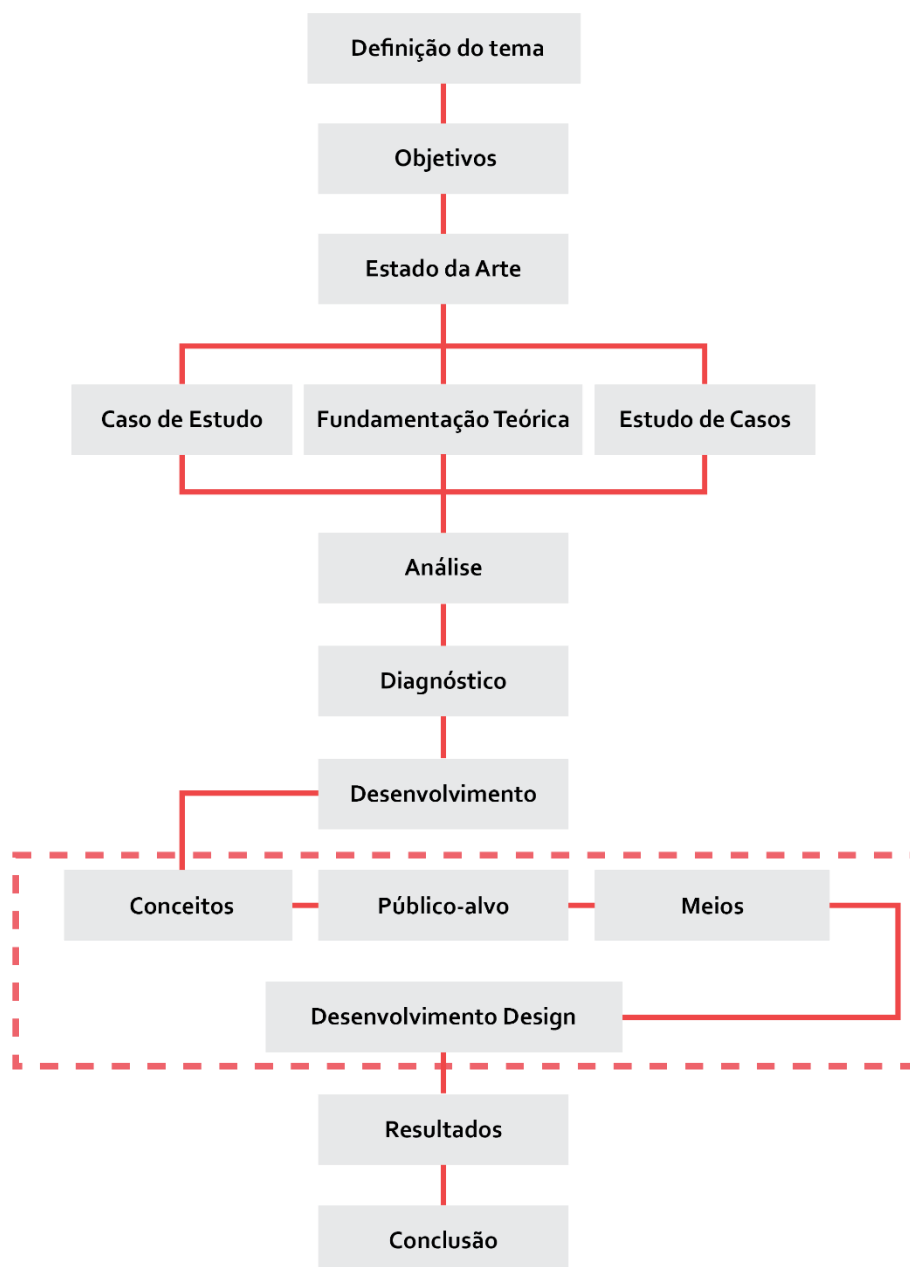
Definição do tema

Objetivos

Estado da Arte

Caso de Estudo

Fundamentação Teórica

Estudo de Casos

Análise

Diagnóstico

Desenvolvimento

Conceitos

Público-alvo

Meios

Desenvolvimento Design

Resultados

Conclusão